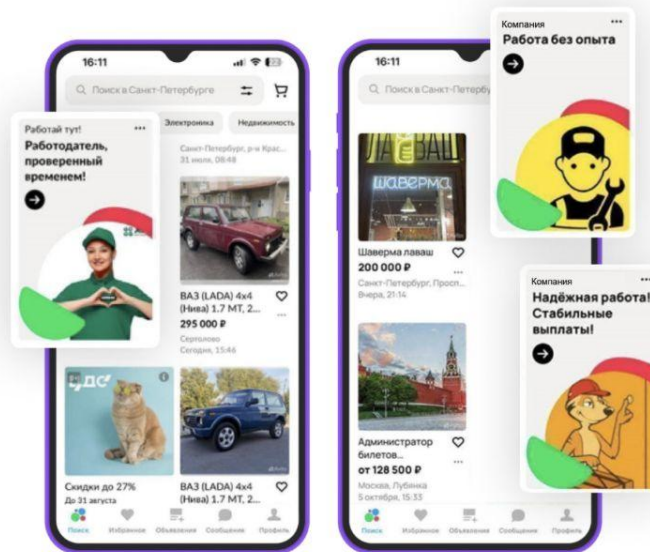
16:11

Поиск в Санкт-Петербурге

Электроника

Недвижимость

Работай тут!

Работодатель, проверенный временем!

Санкт-Петербург, р-н Крас...
31 июля, 08:48

ВАЗ (LADA) 4x4 (Нива) 1.7 MT, 2...

295 000 ₽

Сертолово
Сегодня, 15:46

Скидки до 27%

До 31 августа

ВАЗ (LADA) 4x4 (Нива) 1.7 MT, 2...

Поиск

Избранное

Объявления

Сообщения

Профиль

16:11

Поиск в Санкт-Петербу

шаверма

Шаверма лаваш

200 000 ₽

Санкт-Петербург, Просп...
Вчера, 21:14

Администратор билетов...

от 128 500 ₽

Москва, Лубянка
5 октября, 15:33

Поиск

Избранное

Объявления

Сообщения

Профиль

Компания

Работа без опыта

Компания

Надёжная работа! Стабильные выплаты!